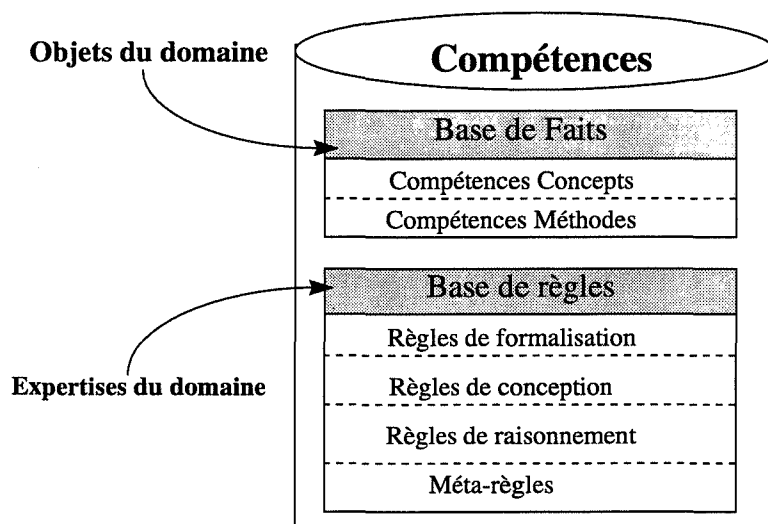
Objets du domaine

Compétences

Base de Faits

Compétences Concepts

Compétences Méthodes

Base de règles

Règles de formalisation

Règles de conception

Règles de raisonnement

Méta-règles

Expertises du domaine